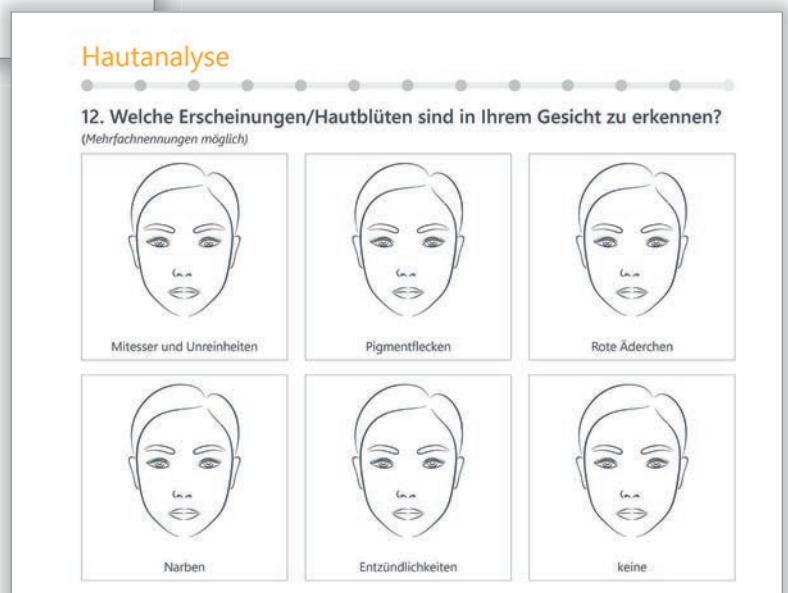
Hautanalyse

12. Welche Erscheinungen/Hautblüten sind in Ihrem Gesicht zu erkennen?
(Mehrfachnennungen möglich)

Mitesser und Unreinheiten

Pigmentflecken

Rote Äderchen

Narben

Entzündlichkeiten

keine